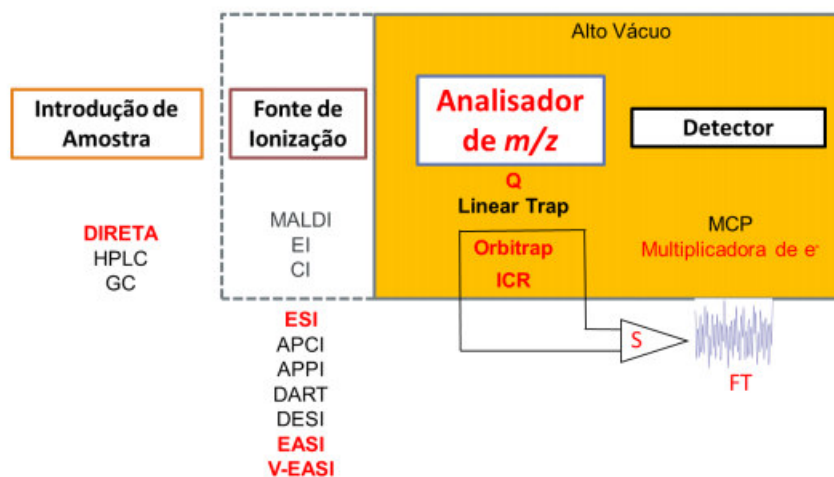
Introdução de Amostra

DIRETA
HPLC
GC

Fonte de Ionização

MALDI
EI
CI

ESI
APCI
APPI
DART
DESI
EASI
V-EASI

Alto Vácuo

Analisador de $m/z$

Q
Linear Trap

Orbitrap
ICR

Detector

MCP
Multiplicadora de $e^-$

S

FT